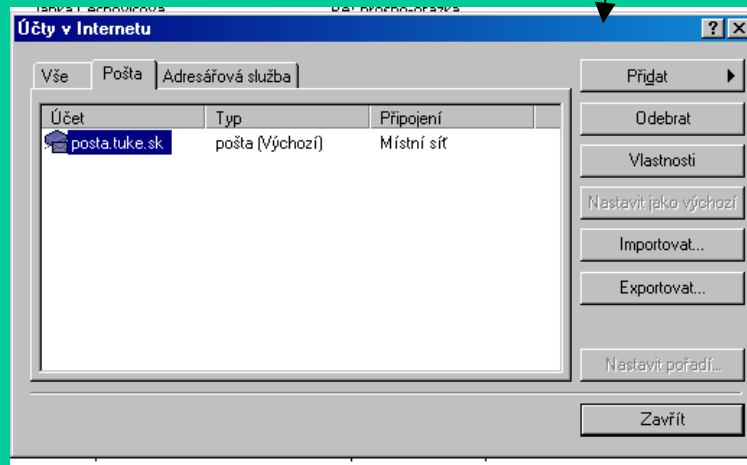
Účty v Internetu

Vše | Pošta | Adresářová služba

| Účet | Typ | Připojení |
|---|---|---|
| posta.tuke.sk | pošta (Výchozí) | Místní síť |

Přidat
Odebrat
Vlastnosti
Nastavit jako výchozí
Importovat...
Exportovat...
Nastavit pořadí...
Zavřít